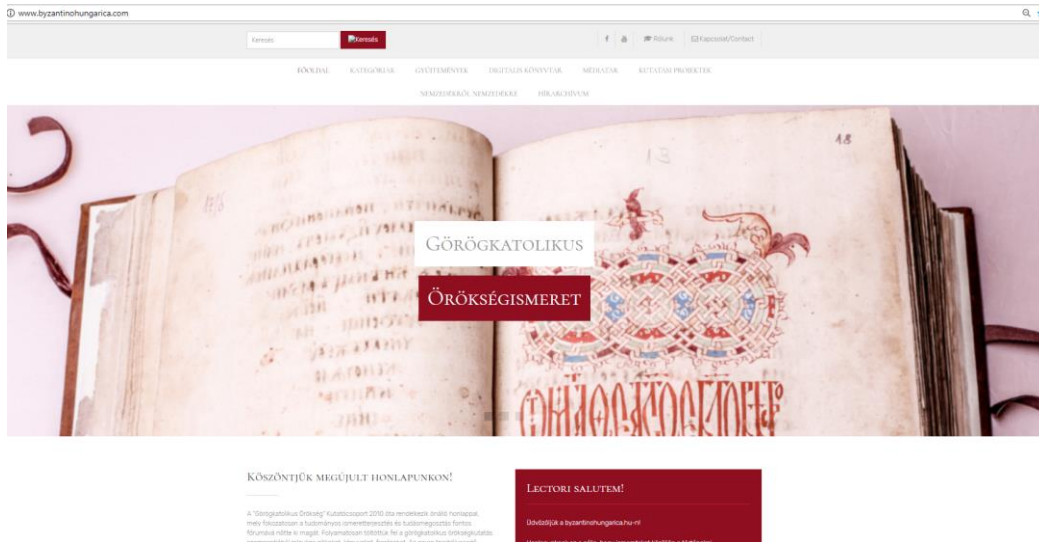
www.byzantinohungarica.com

Keresés Keresés

Rólunk Kapcsolat/Contact

FŐOLDAL KATEGÓRIÁK GYŰJTEMÉNYEK DIGITÁLIS KÖNYVTÁR MÉDIATÁR KUTATÁSI PROJEKTEK

NEMZEDÉKRŐL NEMZEDÉKRE HÍRARCHÍVUM

18

13

GÖRÖGKATOLIKUS

ÖRÖKSÉGISMERET

KÖSZÖNTJÜK MEGÚJULT HONLAPUNKON!

A "Görögkatolikus Örökség" Kutatócsoport 2010 óta rendelkezik önálló honlappal, mely fokozatosan a tudományos ismeretterjesztés és tudásmegosztás fontos fórumává nőtte ki magát. Folyamatosan töltöttük fel a görögkatolikus örökségkutatás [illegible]

LECTORI SALUTEM!

Üdvözöljük a byzantinohungarica.hu-n!

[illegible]